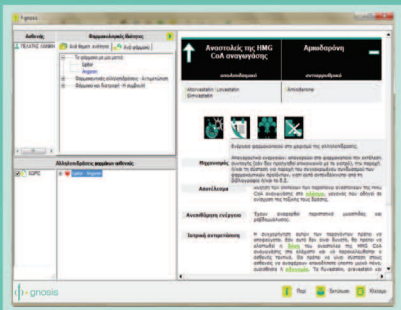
i-gnosis

Ασθενής

Φαρμακολογικές θεραπείες

ΤΕΛΑΤΗΣ ΙΩΑΝΝ

Ανά θεραπ. κατηγορ.

Ανά φάρμακο

Αλληλεπιδράσεις φαρμάκων ασθενή

Αναστολείς της HMG CoA αναγωγάσης

Αμιωδαρόνη

Atorvastatin, Lovastatin, Simvastatin

Amiodarone

Ενεργεια φαρμακευτικού στη μορφή της αλληλεπίδρασης

Μηχανισμός

Αποτέλεσμα

Αντιμετώπιση ενέργειας

Ιστορική αντιμετώπιση

Πηγή

Εκτύπωση

Κλείσιμο